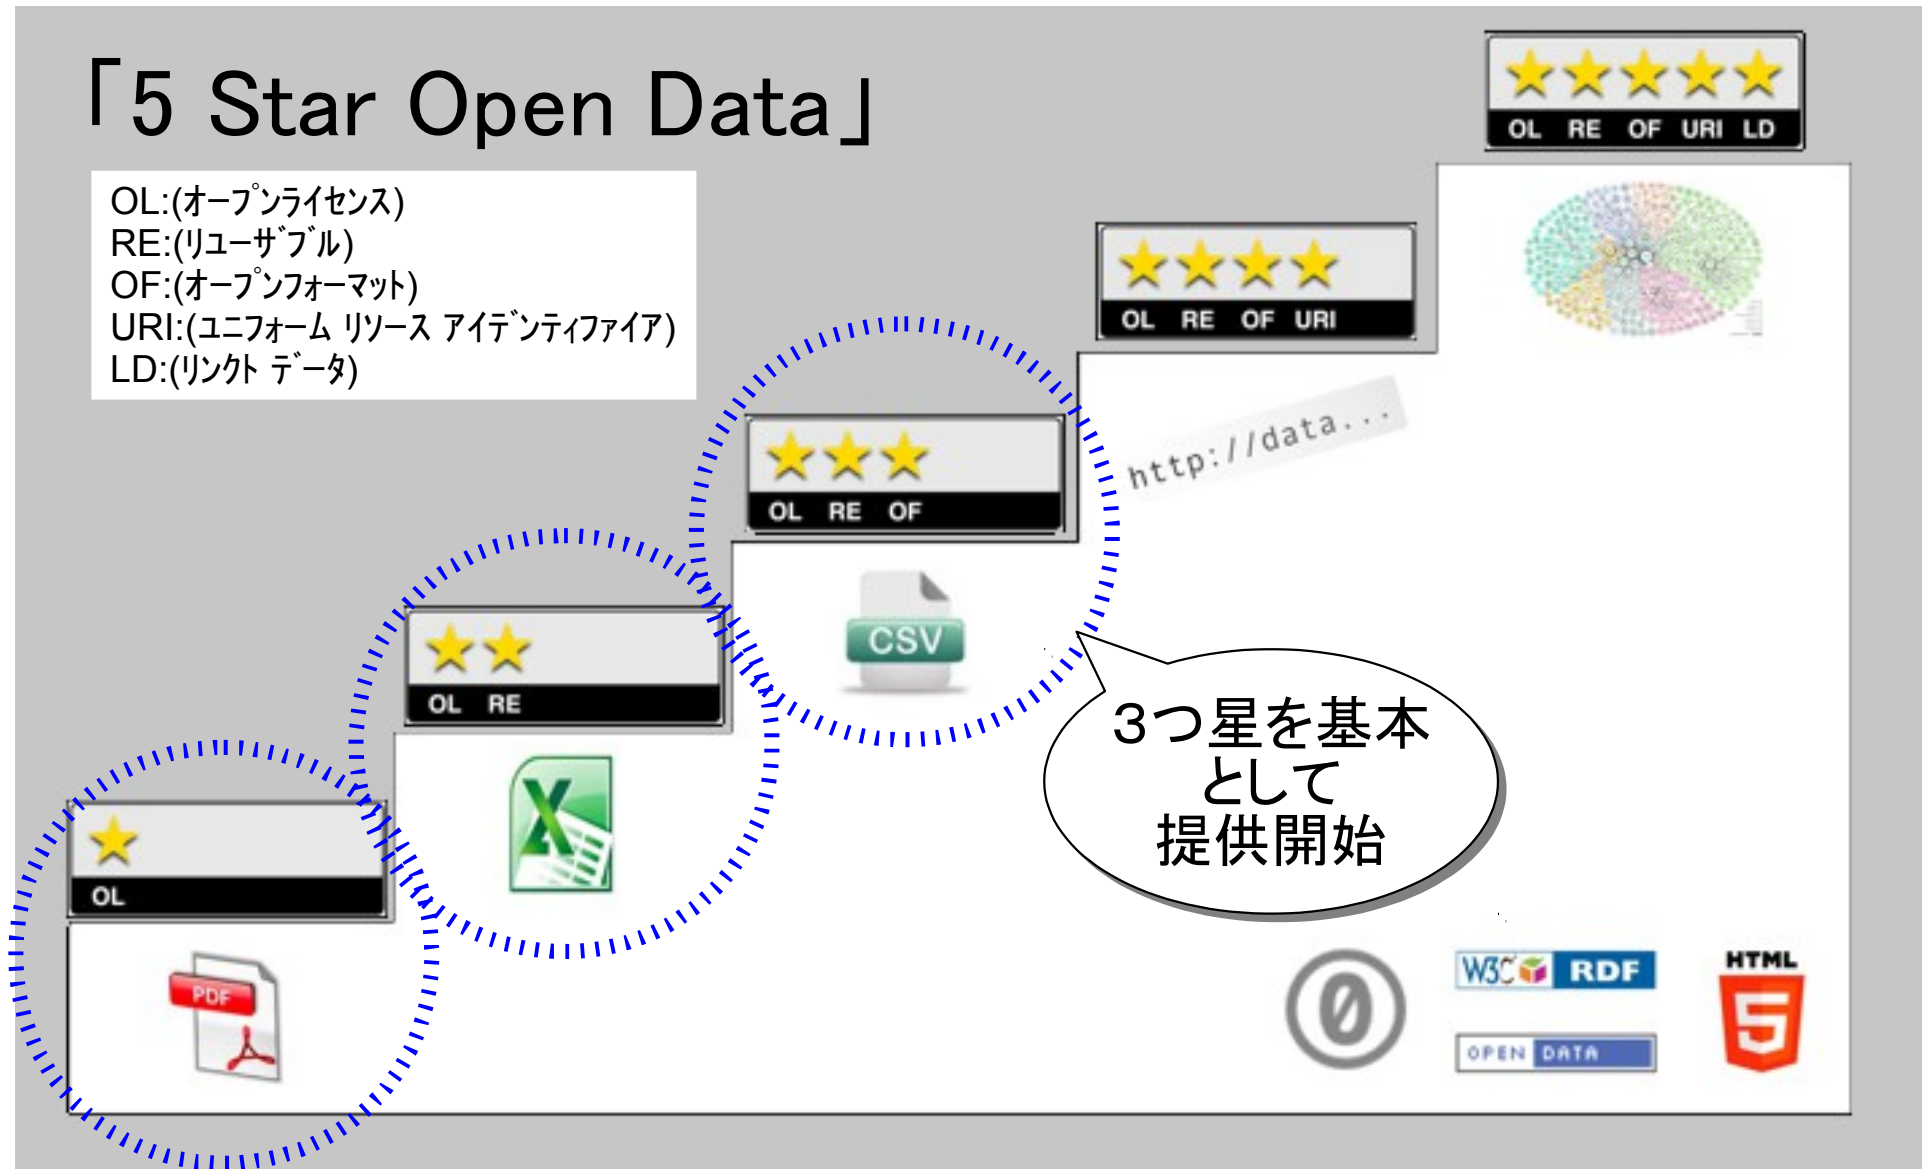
「5 Star Open Data」

OL:(オープンライセンス)
RE:(リユーザブル)
OF:(オープンフォーマット)
URI:(ユニフォーム リソース アイデンティファイア)
LD:(リンクト データ)

OL RE OF URI LD

OL RE OF URI

http://data...

OL RE OF

CSV

OL RE

OL

PDF

3つ星を基本として提供開始

W3C RDF

OPEN DATA

HTML
5